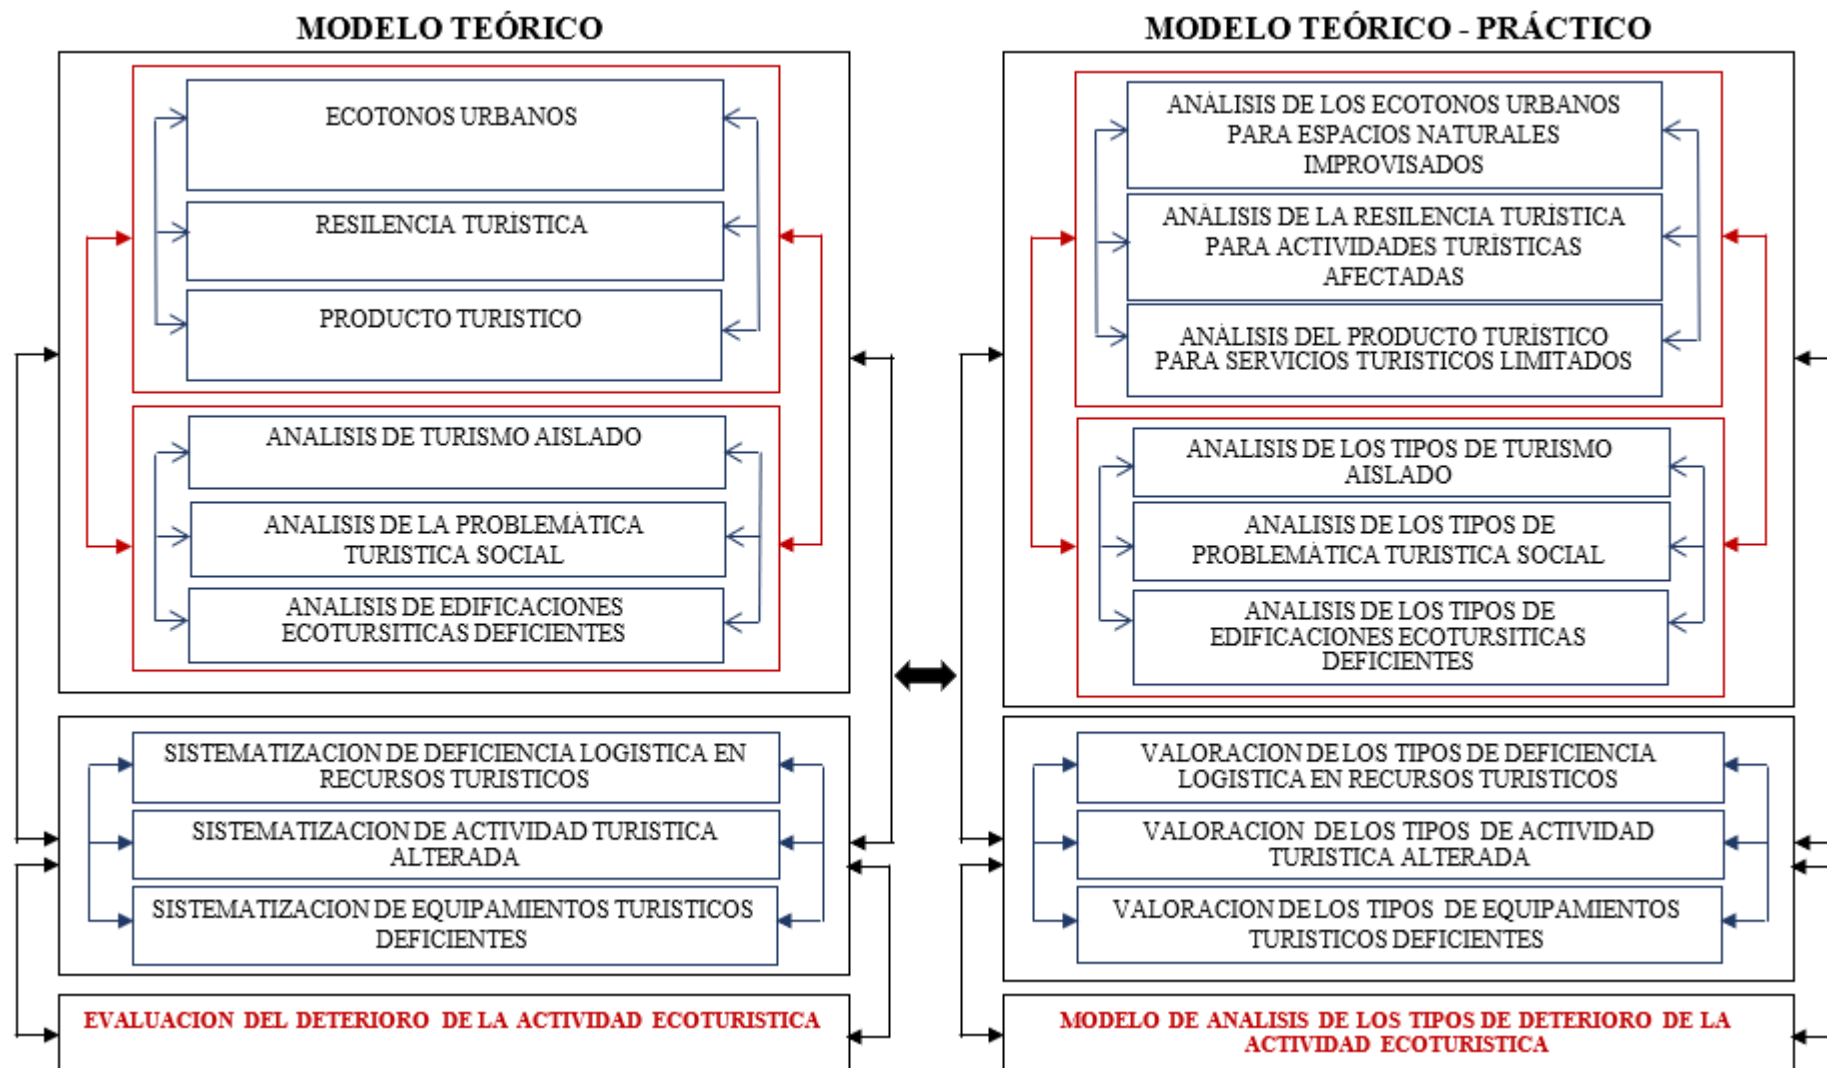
MODELO TEÓRICO

ECOTONOS URBANOS

RESILENCIA TURÍSTICA

PRODUCTO TURISTICO

ANALISIS DE TURISMO AISLADO

ANALISIS DE LA PROBLEMÀTICA TURISTICA SOCIAL

ANALISIS DE EDIFICACIONES ECOTURSITICAS DEFICIENTES

SISTEMATIZACION DE DEFICIENCIA LOGISTICA EN RECURSOS TURISTICOS

SISTEMATIZACION DE ACTIVIDAD TURISTICA ALTERADA

SISTEMATIZACION DE EQUIPAMIENTOS TURISTICOS DEFICIENTES

EVALUACION DEL DETERIORO DE LA ACTIVIDAD ECOTURISTICA

MODELO TEÓRICO - PRÁCTICO

ANÀLISIS DE LOS ECOTONOS URBANOS PARA ESPACIOS NATURALES IMPROVISADOS

ANÀLISIS DE LA RESILENCIA TURÍSTICA PARA ACTIVIDADES TURÍSTICAS AFECTADAS

ANÀLISIS DEL PRODUCTO TURÍSTICO PARA SERVICIOS TURISTICOS LIMITADOS

ANALISIS DE LOS TIPOS DE TURISMO AISLADO

ANALISIS DE LOS TIPOS DE PROBLEMÀTICA TURISTICA SOCIAL

ANALISIS DE LOS TIPOS DE EDIFICACIONES ECOTURSITICAS DEFICIENTES

VALORACION DE LOS TIPOS DE DEFICIENCIA LOGISTICA EN RECURSOS TURISTICOS

VALORACION DE LOS TIPOS DE ACTIVIDAD TURISTICA ALTERADA

VALORACION DE LOS TIPOS DE EQUIPAMIENTOS TURISTICOS DEFICIENTES

MODELO DE ANALISIS DE LOS TIPOS DE DETERIORO DE LA ACTIVIDAD ECOTURISTICA